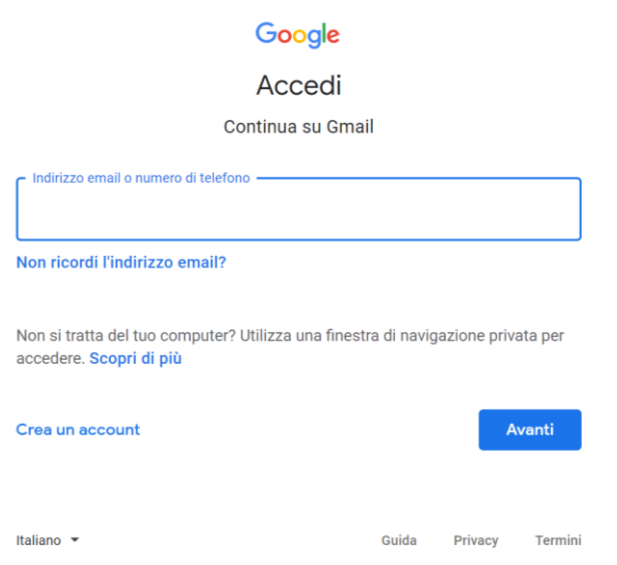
Google

Accedi

Continua su Gmail

Indirizzo email o numero di telefono

Non ricordi l'indirizzo email?

Non si tratta del tuo computer? Utilizza una finestra di navigazione privata per accedere. Scopri di più

Crea un account

Avanti

Italiano

Guida Privacy Termini